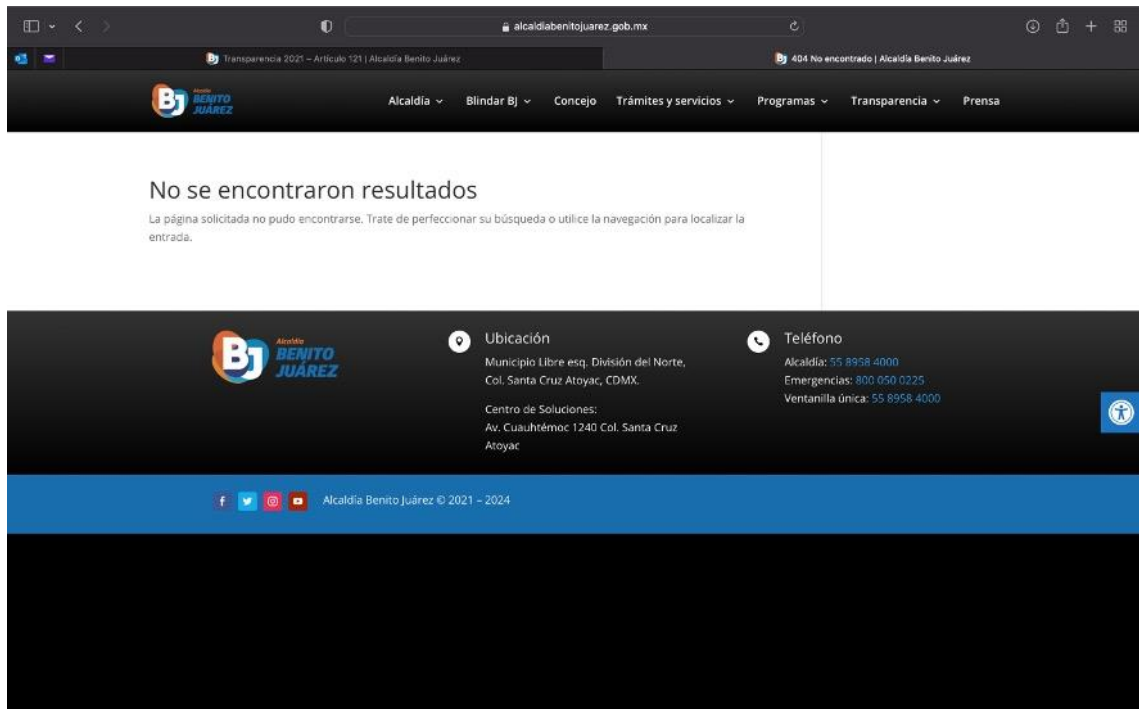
alcaldiabenitojuarez.gob.mx

BJ Transparencia 2021 – Artículo 121 | Alcaldía Benito Juárez

BJ 404 No encontrado | Alcaldía Benito Juárez

BJ Alcaldía BENITO JUÁREZ

Alcaldía ⌄ Blindar BJ ⌄ Concejo Trámites y servicios ⌄ Programas ⌄ Transparencia ⌄ Prensa

No se encontraron resultados

La página solicitada no pudo encontrarse. Trate de perfeccionar su búsqueda o utilice la navegación para localizar la entrada.

BJ Alcaldía BENITO JUÁREZ

Ubicación

Municipio Libre esq. División del Norte, Col. Santa Cruz Atoyac, CDMX.

Centro de Soluciones: Av. Cuauhtémoc 1240 Col. Santa Cruz Atoyac

Teléfono

Alcaldía: 55 8958 4000
Emergencias: 800 050 0225
Ventanilla única: 55 8958 4000

Alcaldía Benito Juárez © 2021 – 2024